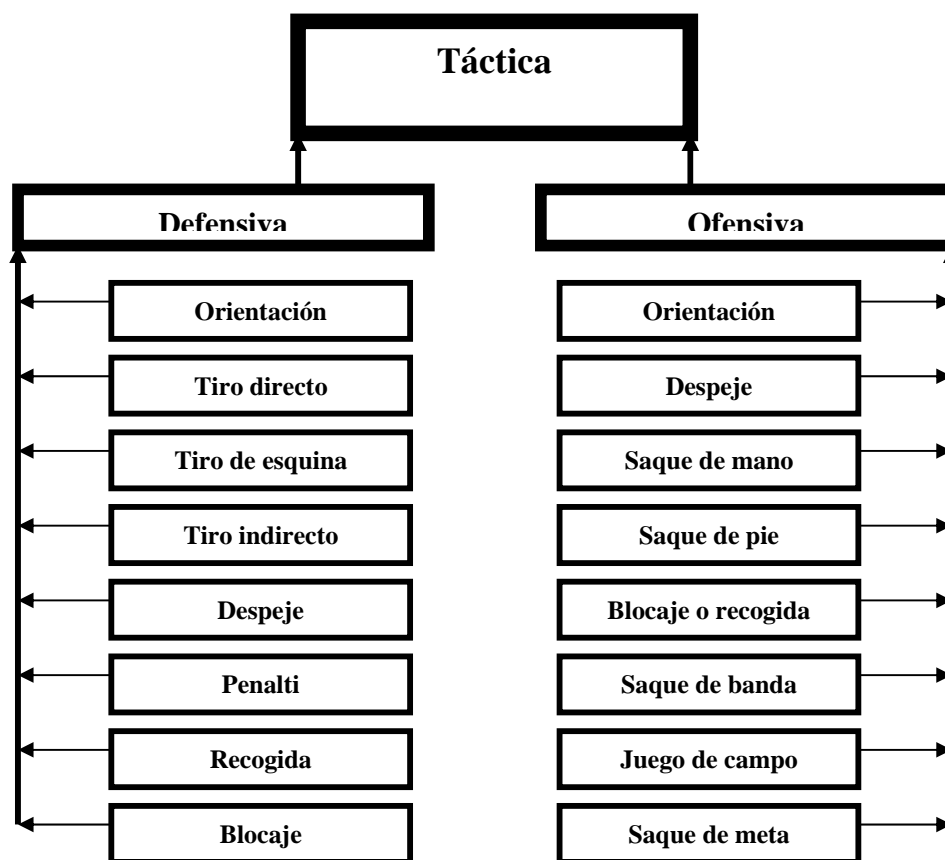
Táctica

Defensiva

Ofensiva

Orientación

Tiro directo

Tiro de esquina

Tiro indirecto

Despeje

Penalti

Recogida

Blocaje

Orientación

Despeje

Saque de mano

Saque de pie

Blocaje o recogida

Saque de banda

Juego de campo

Saque de meta